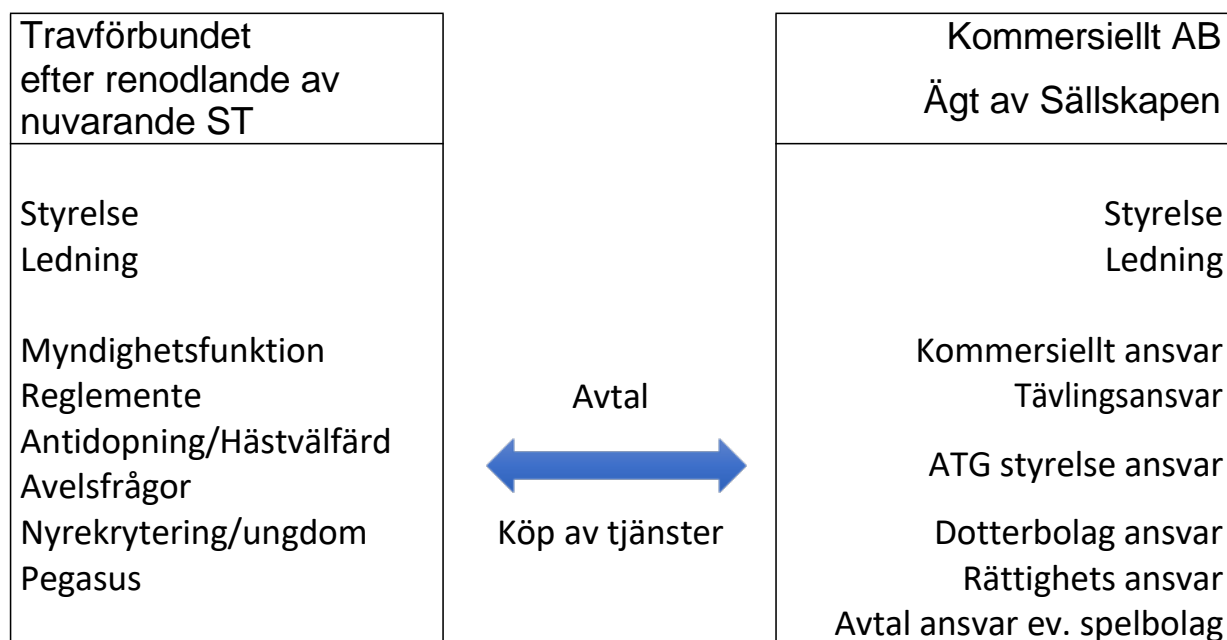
Travförbundet
efter renodlande av nuvarande ST

Styrelse
Ledning

Myndighetsfunktion
Reglemente
Antidopning/Hästvälfärd
Avelsfrågor
Nyrekrytering/ungdom
Pegasus

Avtal

Köp av tjänster

Kommersiellt AB
Ägt av Sällskapen

Styrelse
Ledning

Kommersiellt ansvar
Tävlingsansvar
ATG styrelse ansvar
Dotterbolag ansvar
Rättighets ansvar
Avtal ansvar ev. spelbolag